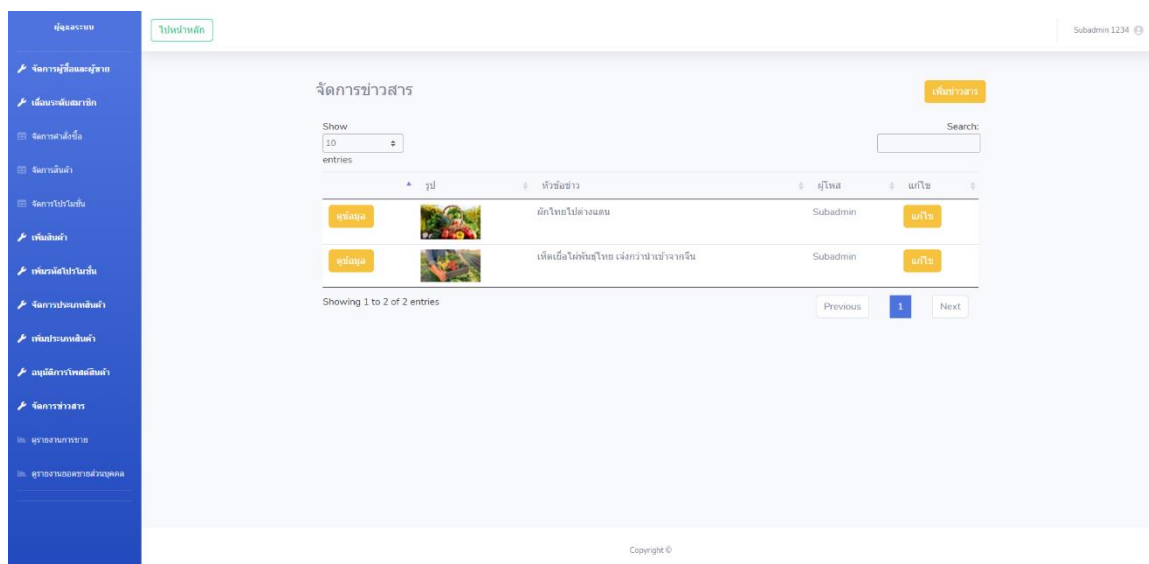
ผู้ดูแลระบบ

จัดการผู้ซื้อและผู้ขาย

เลื่อนระดับสมาชิก

จัดการคำสั่งซื้อ

จัดการสินค้า

จัดการโปรโมชั่น

เพิ่มสินค้า

เพิ่มรหัสโปรโมชั่น

จัดการประเภทสินค้า

เพิ่มประเภทสินค้า

อนุมัติการโพสต์สินค้า

จัดการข่าวสาร

ดูรายงานการขาย

ดูรายงานยอดขายส่วนบุคคล

ไปหน้าหลัก

Subadmin 1234

จัดการข่าวสาร

เพิ่มข่าวสาร

Show 10 entries

Search:

| | รูป | หัวข้อข่าว | ผู้โพส | แก้ไข |
|---|---|---|---|---|
| ดูข้อมูล | | ผักไทยไปต่างแดน | Subadmin | แก้ไข |
| ดูข้อมูล | | เห็ดเยื่อไผ่พันธุ์ไทย เจ๋งกว่านำเข้าจากจีน | Subadmin | แก้ไข |

Showing 1 to 2 of 2 entries

Previous 1 Next

Copyright ©